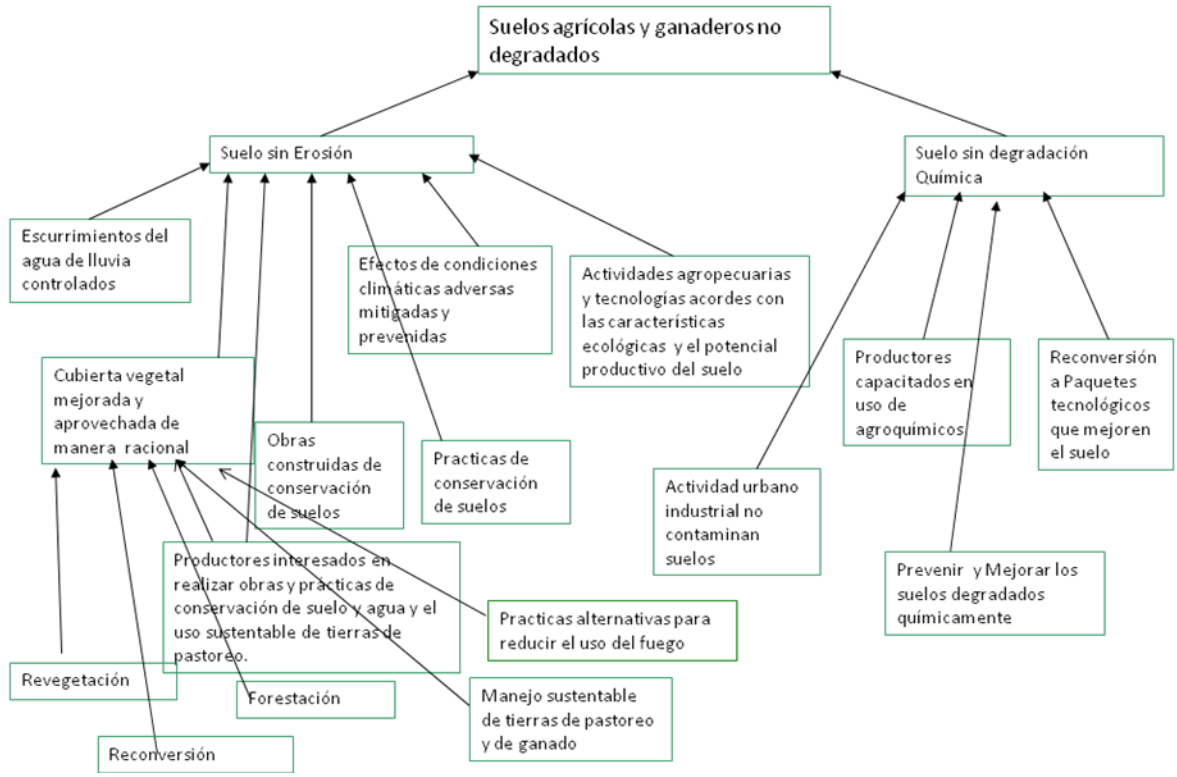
Suelos agrícolas y ganaderos no degradados

Suelo sin Erosión

Suelo sin degradación Química

Escurrimientos del agua de lluvia controlados

Efectos de condiciones climáticas adversas mitigadas y prevenidas

Actividades agropecuarias y tecnologías acordes con las características ecológicas y el potencial productivo del suelo

Productores capacitados en uso de agroquímicos

Reconversión a Paquetes tecnológicos que mejoren el suelo

Cubierta vegetal mejorada y aprovechada de manera racional

Obras construidas de conservación de suelos

Practicas de conservación de suelos

Actividad urbano industrial no contaminan suelos

Productores interesados en realizar obras y practicas de conservación de suelo y agua y el uso sustentable de tierras de pastoreo.

Practicas alternativas para reducir el uso del fuego

Prevenir y Mejorar los suelos degradados químicamente

Revegetación

Forestación

Manejo sustentable de tierras de pastoreo y de ganado

Reconversión